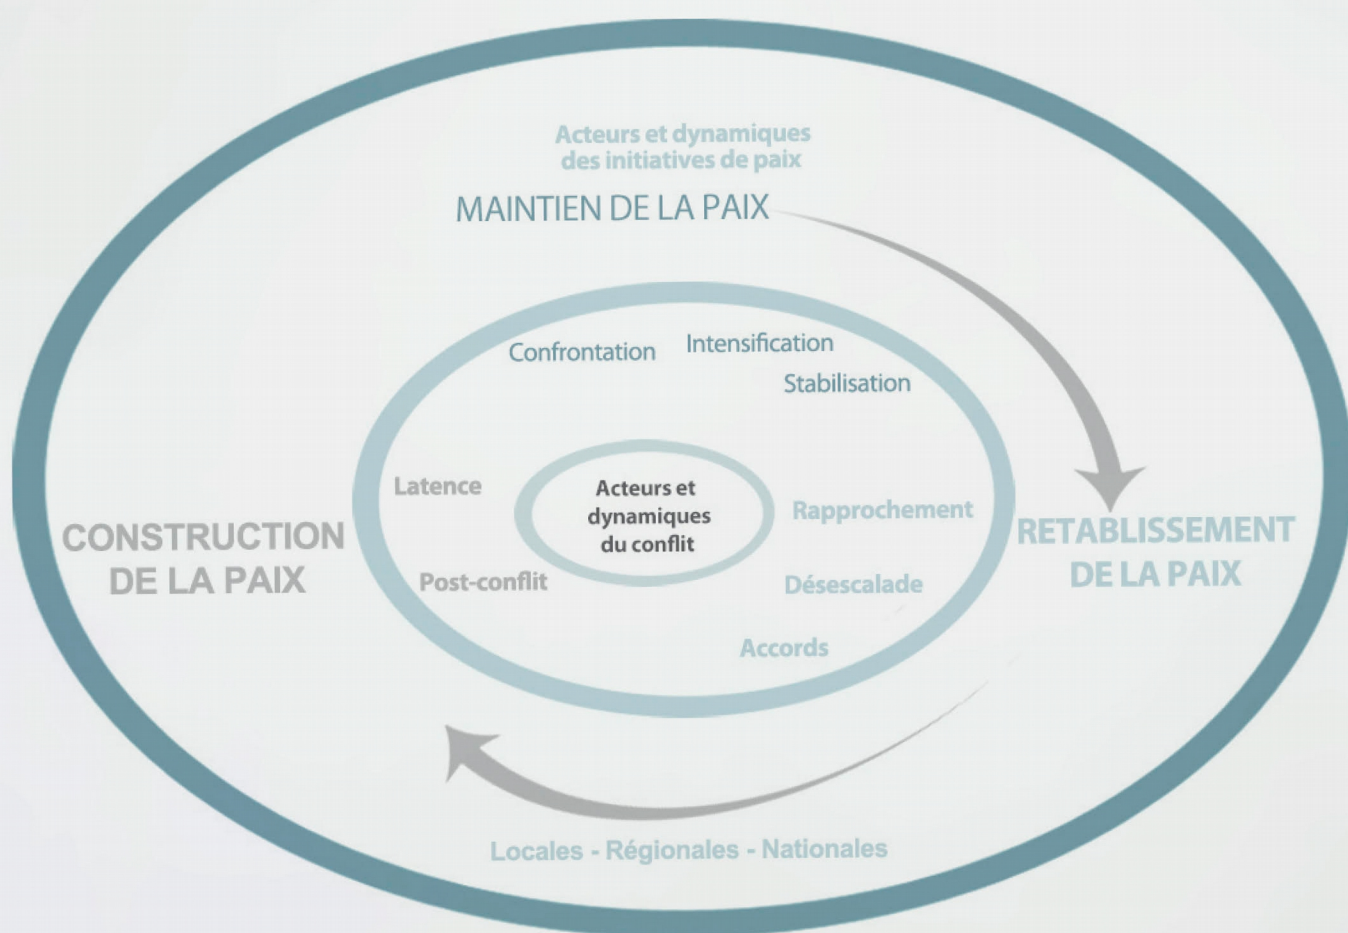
Acteurs et dynamiques des initiatives de paix

MAINTIEN DE LA PAIX

Confrontation

Intensification

Stabilisation

Latence

Acteurs et dynamiques du conflit

Rapprochement

CONSTRUCTION DE LA PAIX

RETABLISSEMENT DE LA PAIX

Post-conflit

Désescalade

Accords

Locales - Régionales - Nationales